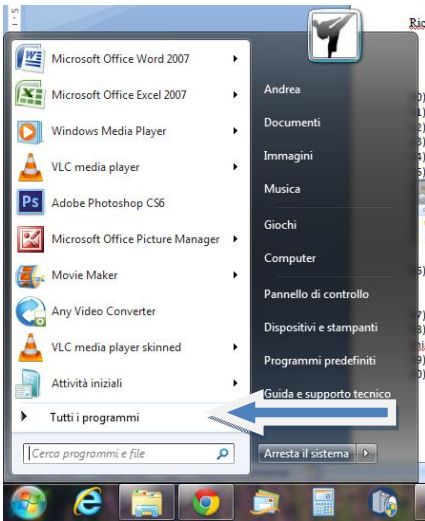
Microsoft Office Word 2007
Microsoft Office Excel 2007
Windows Media Player
VLC media player
Adobe Photoshop CS6
Microsoft Office Picture Manager
Movie Maker
Any Video Converter
VLC media player skinned
Attività iniziali
Tutti i programmi
Cerca programmi e file

Andrea
Documenti
Immagini
Musica
Giochi
Computer
Pannello di controllo
Dispositivi e stampanti
Programmi predefiniti
Guida e supporto tecnico
Arresta il sistema

Ric